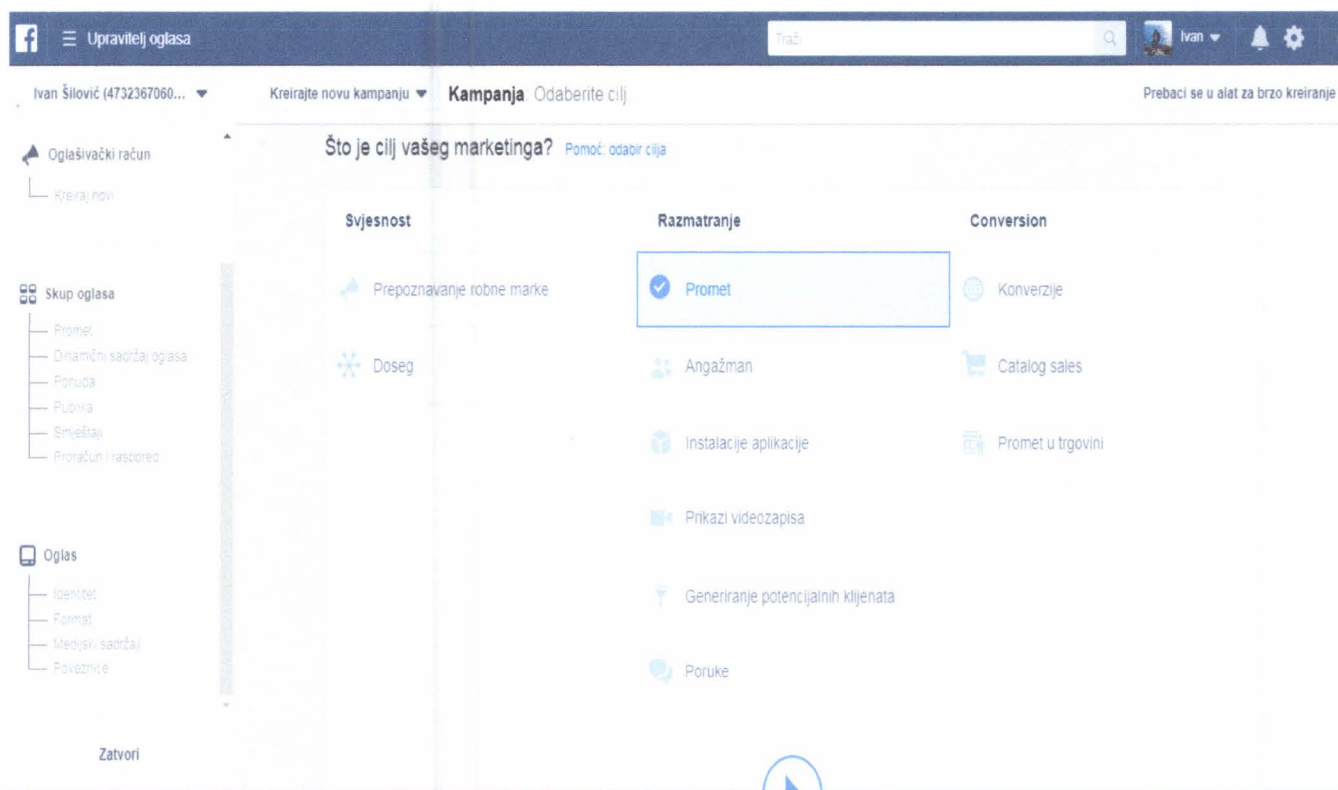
Upravitelj oglasa

Traži

Ivan

Ivan Šilović (4732367060...

Kreirajte novu kampanju

Kampanja Odaberite cilj

Prebaci se u alat za brzo kreiranje

Oglašivački račun

Kreiraj novi

Skup oglasa

Promet

Dinamični sadržaj oglasa

Ponuda

Publika

Smještaji

Proračun i raspored

Oglas

Identitet

Format

Medijski sadržaji

Poveznice

Zatvori

Što je cilj vašeg marketinga? Pomoć: odabir cilja

| Svjesnost | Razmatranje | Conversion |
|---|---|---|
| Prepoznavanje robne marke | Promet | Konverzije |
| Doseg | Angažman | Catalog sales |
| | Instalacije aplikacije | Promet u trgovini |
| | Prikazi videozapisa | |
| | Generiranje potencijalnih klijenata | |
| | Poruke | |